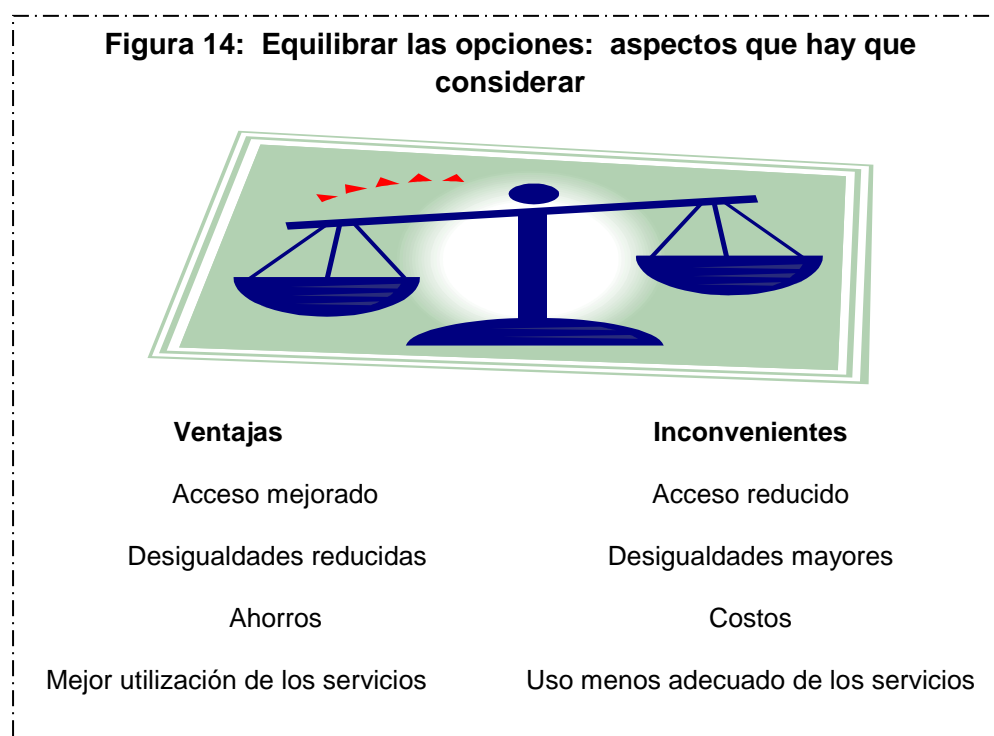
Figura 14: Equilibrar las opciones: aspectos que hay que considerar

| Ventajas | Inconvenientes |
|---|---|
| Acceso mejorado | Acceso reducido |
| Desigualdades reducidas | Desigualdades mayores |
| Ahorros | Costos |
| Mejor utilización de los servicios | Uso menos adecuado de los servicios |